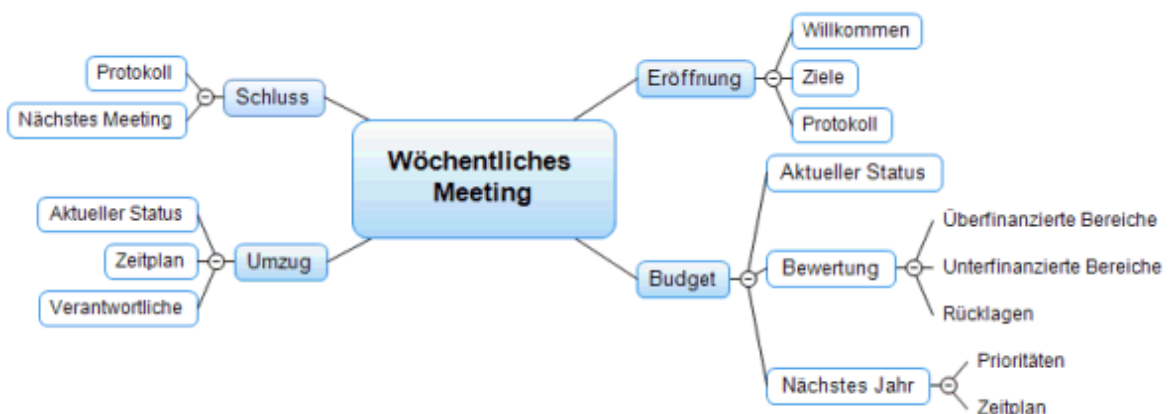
Wöchentliches Meeting

Eröffnung
Willkommen
Ziele
Protokoll

Budget
Aktueller Status
Bewertung
Überfinanzierte Bereiche
Unterfinanzierte Bereiche
Rücklagen
Nächstes Jahr
Prioritäten
Zeitplan

Schluss
Protokoll
Nächstes Meeting

Umzug
Aktueller Status
Zeitplan
Verantwortliche